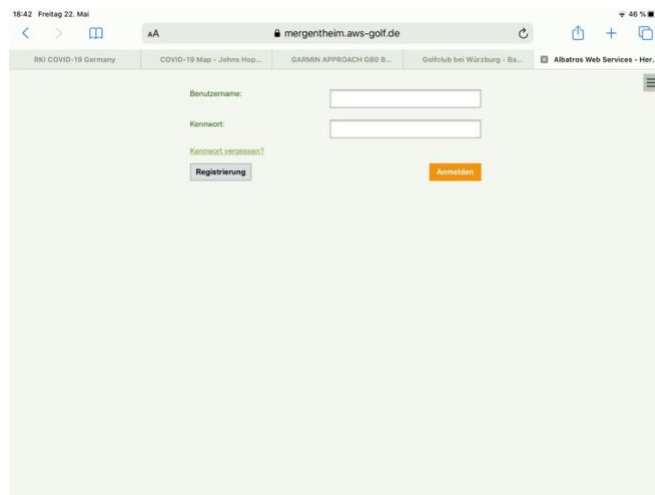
18:42 Freitag 22. Mai

46 %

AA

mergentheim.aws-golf.de

RKI COVID-19 Germany

COVID-19 Map - Johns Hop...

GARMIN APPROACH G80 B...

Golfclub bei Würzburg - Ba...

Albatros Web Services - Her...

Benutzername:

Kennwort:

Kennwort vergessen?

Registrierung

Anmelden